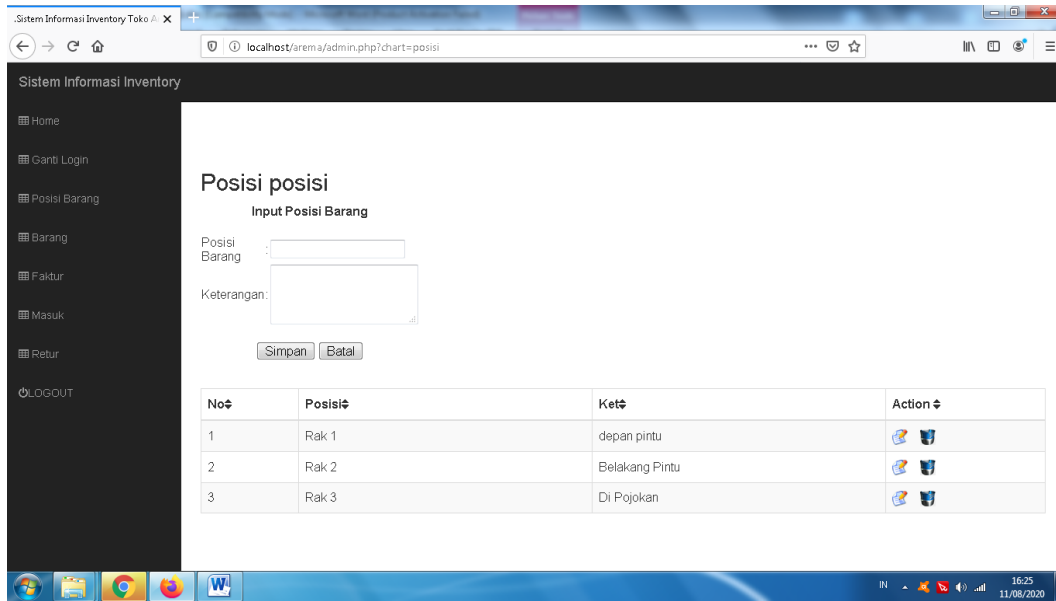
.Sistem Informasi Inventory Toko A ✕

localhost/arema/admin.php?chart=posisi

Sistem Informasi Inventory

Home

Ganti Login

Posisi Barang

Barang

Faktur

Masuk

Retur

LOGOUT

Posisi posisi

Input Posisi Barang

Posisi Barang :

Keterangan :

Simpan Batal

| No | Posisi | Ket | Action |
|---|---|---|---|
| 1 | Rak 1 | depan pintu | |
| 2 | Rak 2 | Belakang Pintu | |
| 3 | Rak 3 | Di Pojokan | |

IN

16:25
11/08/2020